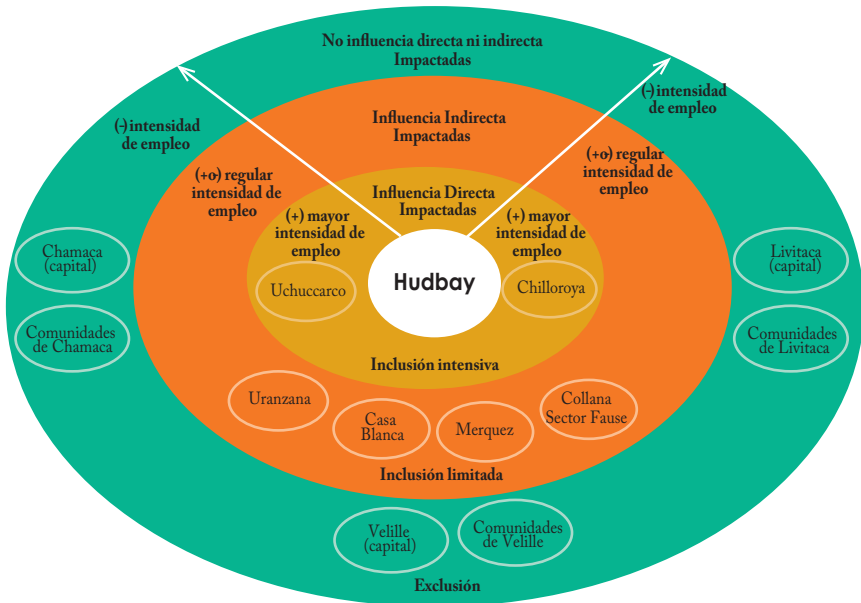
No influencia directa ni indirecta
Impactadas

(-) intensidad de empleo

(-) intensidad de empleo

Influencia Indirecta
Impactadas

(+o) regular intensidad de empleo

(+o) regular intensidad de empleo

Influencia Directa
Impactadas

(+) mayor intensidad de empleo

(+) mayor intensidad de empleo

Hudbay

Uchuccarco

Chilloroya

Chamaca (capital)

Comunidades de Chamaca

Livitaca (capital)

Comunidades de Livitaca

Inclusión intensiva

Uranzana

Casa Blanca

Merquez

Collana Sector Fause

Inclusión limitada

Velille (capital)

Comunidades de Velille

Exclusión